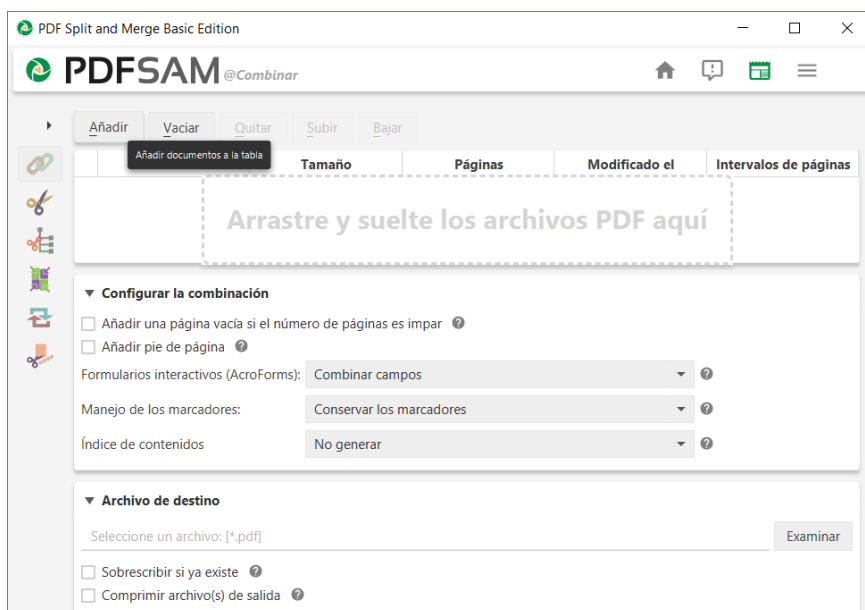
PDF Split and Merge Basic Edition

PDFSAM @Combinar

Añadir Vaciar Quitar Subir Bajar

Añadir documentos a la tabla

| | Tamaño | Páginas | Modificado el | Intervalos de páginas |
|---|---|---|---|---|

Arrastre y suelte los archivos PDF aquí

▼ Configurar la combinación

Añadir una página vacía si el número de páginas es impar

Añadir pie de página

Formularios interactivos (AcroForms): Combinar campos

Manejo de los marcadores: Conservar los marcadores

Índice de contenidos No generar

▼ Archivo de destino

Seleccione un archivo: [*.pdf] Examinar

Sobrescribir si ya existe

Comprimir archivo(s) de salida